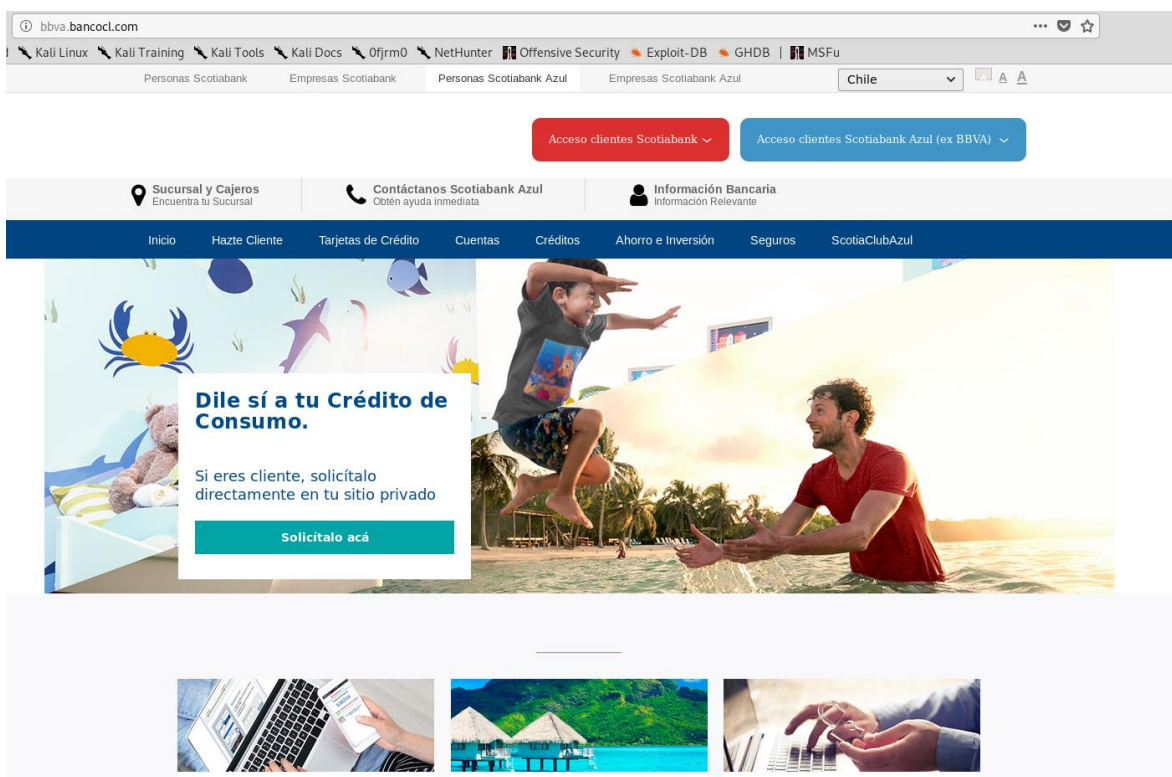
bbva.bancocl.com

Kali Linux Kali Training Kali Tools Kali Docs 0fjrm0 NetHunter Offensive Security Exploit-DB GHDB | MSFu

Personas Scotiabank Empresas Scotiabank Personas Scotiabank Azul Empresas Scotiabank Azul Chile A A

Acceso clientes Scotiabank Acceso clientes Scotiabank Azul (ex BBVA)

Sucursal y Cajeros
Encuentra tu Sucursal

Contáctanos Scotiabank Azul
Obtén ayuda inmediata

Información Bancaria
Información Relevante

Inicio Hazte Cliente Tarjetas de Crédito Cuentas Créditos Ahorro e Inversión Seguros ScotiaClubAzul

Dile sí a tu Crédito de Consumo.

Si eres cliente, solicítalo directamente en tu sitio privado

Solicítalo acá